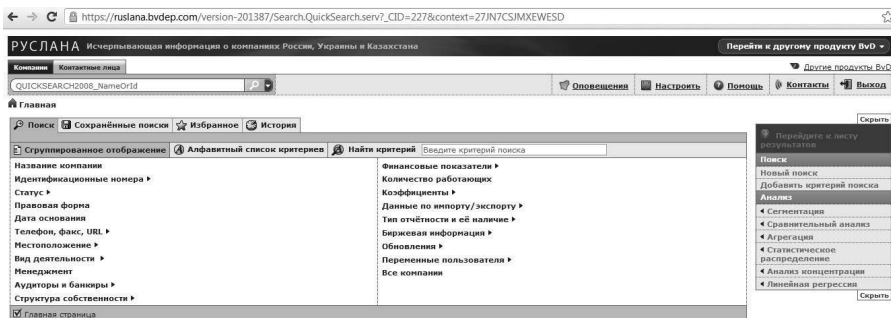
https://ruslana.bvdep.com/version-201387/Search.QuickSearch.serv?_CID=227&context=27JN7CSJMXEWESD

РУСЛАНА Исчерпывающая информация о компаниях России, Украины и Казахстана

Перейти к другому продукту BvD

Компании Контактные лица

Другие продукты BvD

QUICKSEARCH2008_NameOrId

Оповещения Настроить Помощь Контакты Выход

Главная

Скрыть

Поиск Сохранённые поиски Избранное История

Сгруппированное отображение Алфавитный список критериев Найти критерий Введите критерий поиска

Название компании
Идентификационные номера ▸
Статус ▸
Правовая форма
Дата основания
Телефон, факс, URL ▸
Местоположение ▸
Вид деятельности ▸
Менеджмент
Аудиторы и банкиры ▸
Структура собственности ▸

Финансовые показатели ▸
Количество работающих
Коэффициенты ▸
Данные по импорту/экспорту ▸
Тип отчётности и её наличие ▸
Биржевая информация ▸
Обновления ▸
Переменные пользователя ▸
Все компании

Перейдите к листу результатов

Поиск
Новый поиск
Добавить критерий поиска
Анализ
◂ Сегментация
◂ Сравнительный анализ
◂ Агрегация
◂ Статистическое распределение
◂ Анализ концентрации
◂ Линейная регрессия

Скрыть

Главная страница